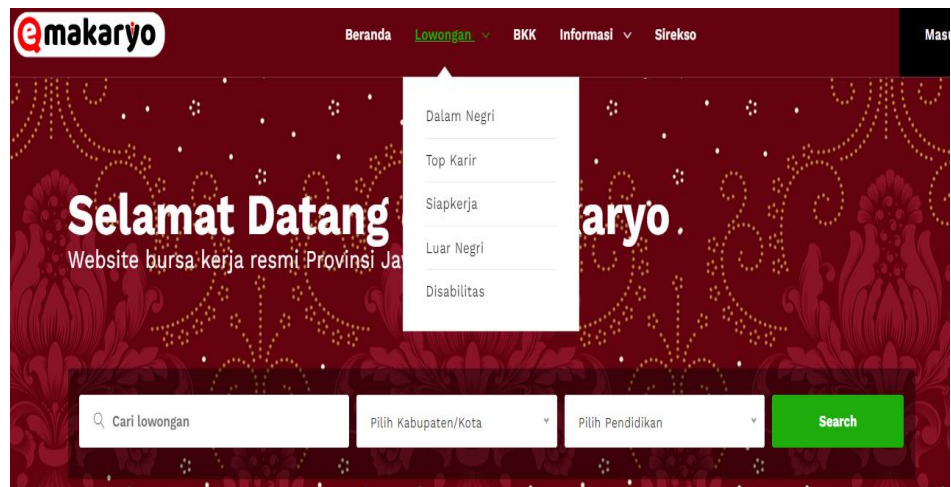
emakaryo

Beranda Lowongan BKK Informasi Sirekso Masu

Dalam Negri
Top Karir
Siapkerja
Luar Negri
Disabilitas

Selamat Datang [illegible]akaryo

Website bursa kerja resmi Provinsi Ja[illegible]

Cari lowongan
Pilih Kabupaten/Kota
Pilih Pendidikan
Search